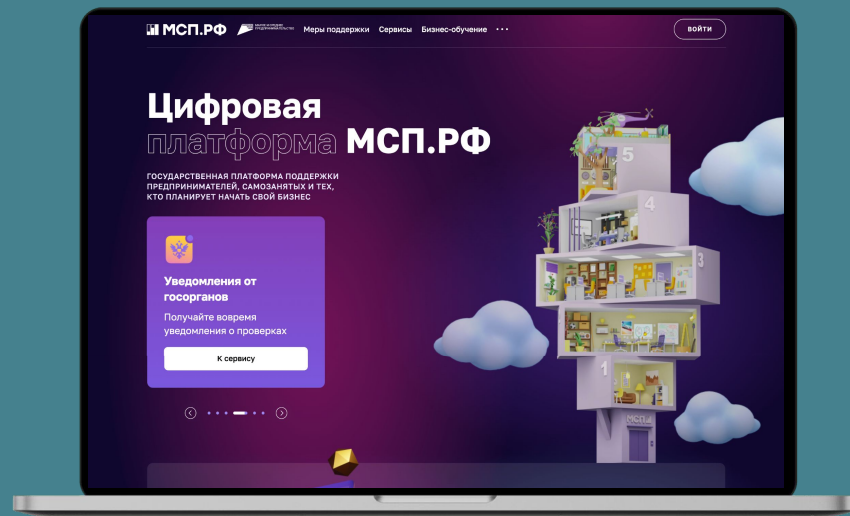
МСП.РФ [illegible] Меры поддержки Сервисы Бизнес-обучение ··· ВОЙТИ

Цифровая платформа МСП.РФ

ГОСУДАРСТВЕННАЯ ПЛАТФОРМА ПОДДЕРЖКИ ПРЕДПРИНИМАТЕЛЕЙ, САМОЗАНЯТЫХ И ТЕХ, КТО ПЛАНИРУЕТ НАЧАТЬ СВОЙ БИЗНЕС

Уведомления от госорганов

Получайте вовремя уведомления о проверках

К сервису

5
4
3
2
1
МСП.РФ